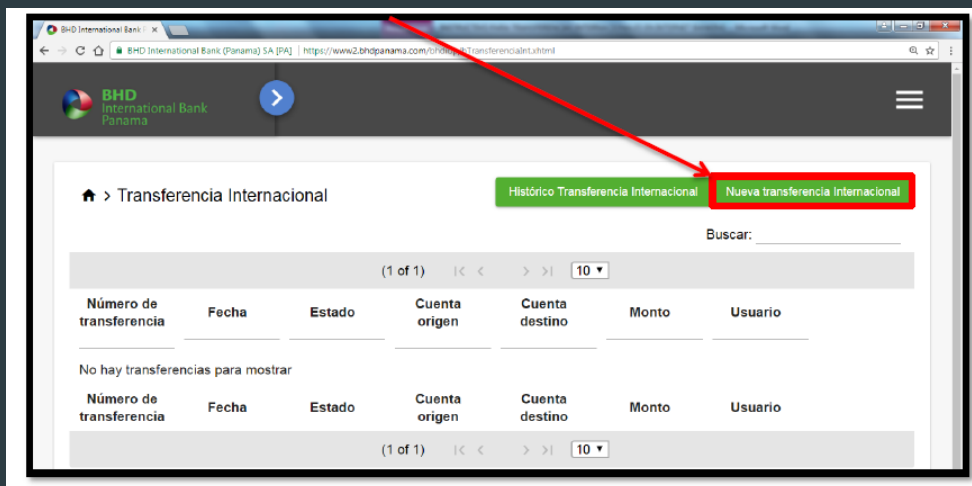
BHD International Bank ×

BHD International Bank (Panama) SA [PA] | https://www2.bhdpanama.com/bhd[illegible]Transferenciaint.xhtml

BHD
International Bank
Panama

> Transferencia Internacional

Histórico Transferencia Internacional

Nueva transferencia Internacional

Buscar:

(1 of 1) 10 ▾

| Número de transferencia | Fecha | Estado | Cuenta origen | Cuenta destino | Monto | Usuario |
|---|---|---|---|---|---|---|
| No hay transferencias para mostrar | | | | | | |
| Número de transferencia | Fecha | Estado | Cuenta origen | Cuenta destino | Monto | Usuario |

(1 of 1) 10 ▾